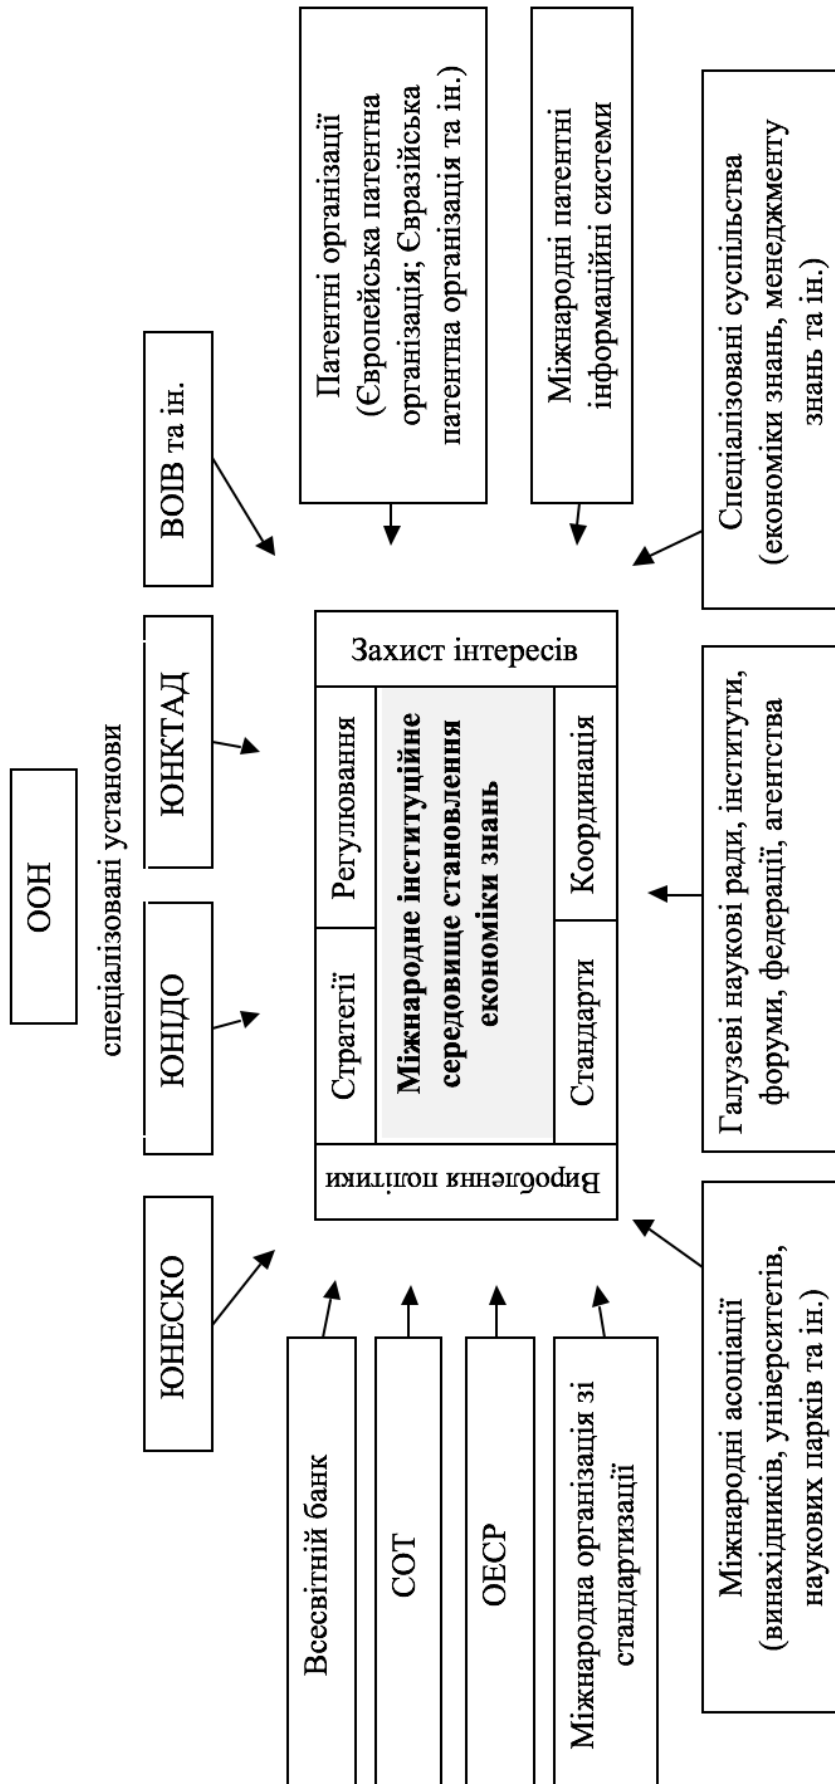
ООН

спеціалізовані установи

ЮНЕСКО

ЮНІДО

ЮНКТАД

ВОІВ та ін.

Патентні організації (Європейська патентна організація; Євразійська патентна організація та ін.)

Міжнародні патентні інформаційні системи

Спеціалізовані суспільства (економіки знань, менеджменту знань та ін.)

Вироблення політики

Стратегії

Регулювання

Захист інтересів

Міжнародне інституційне середовище становлення економіки знань

Стандарти

Координація

Всесвітній банк

СОТ

ОЕСР

Міжнародна організація зі стандартизації

Міжнародні асоціації (винахідників, університетів, наукових парків та ін.)

Галузеві наукові ради, інститути, форуми, федерації, агентства